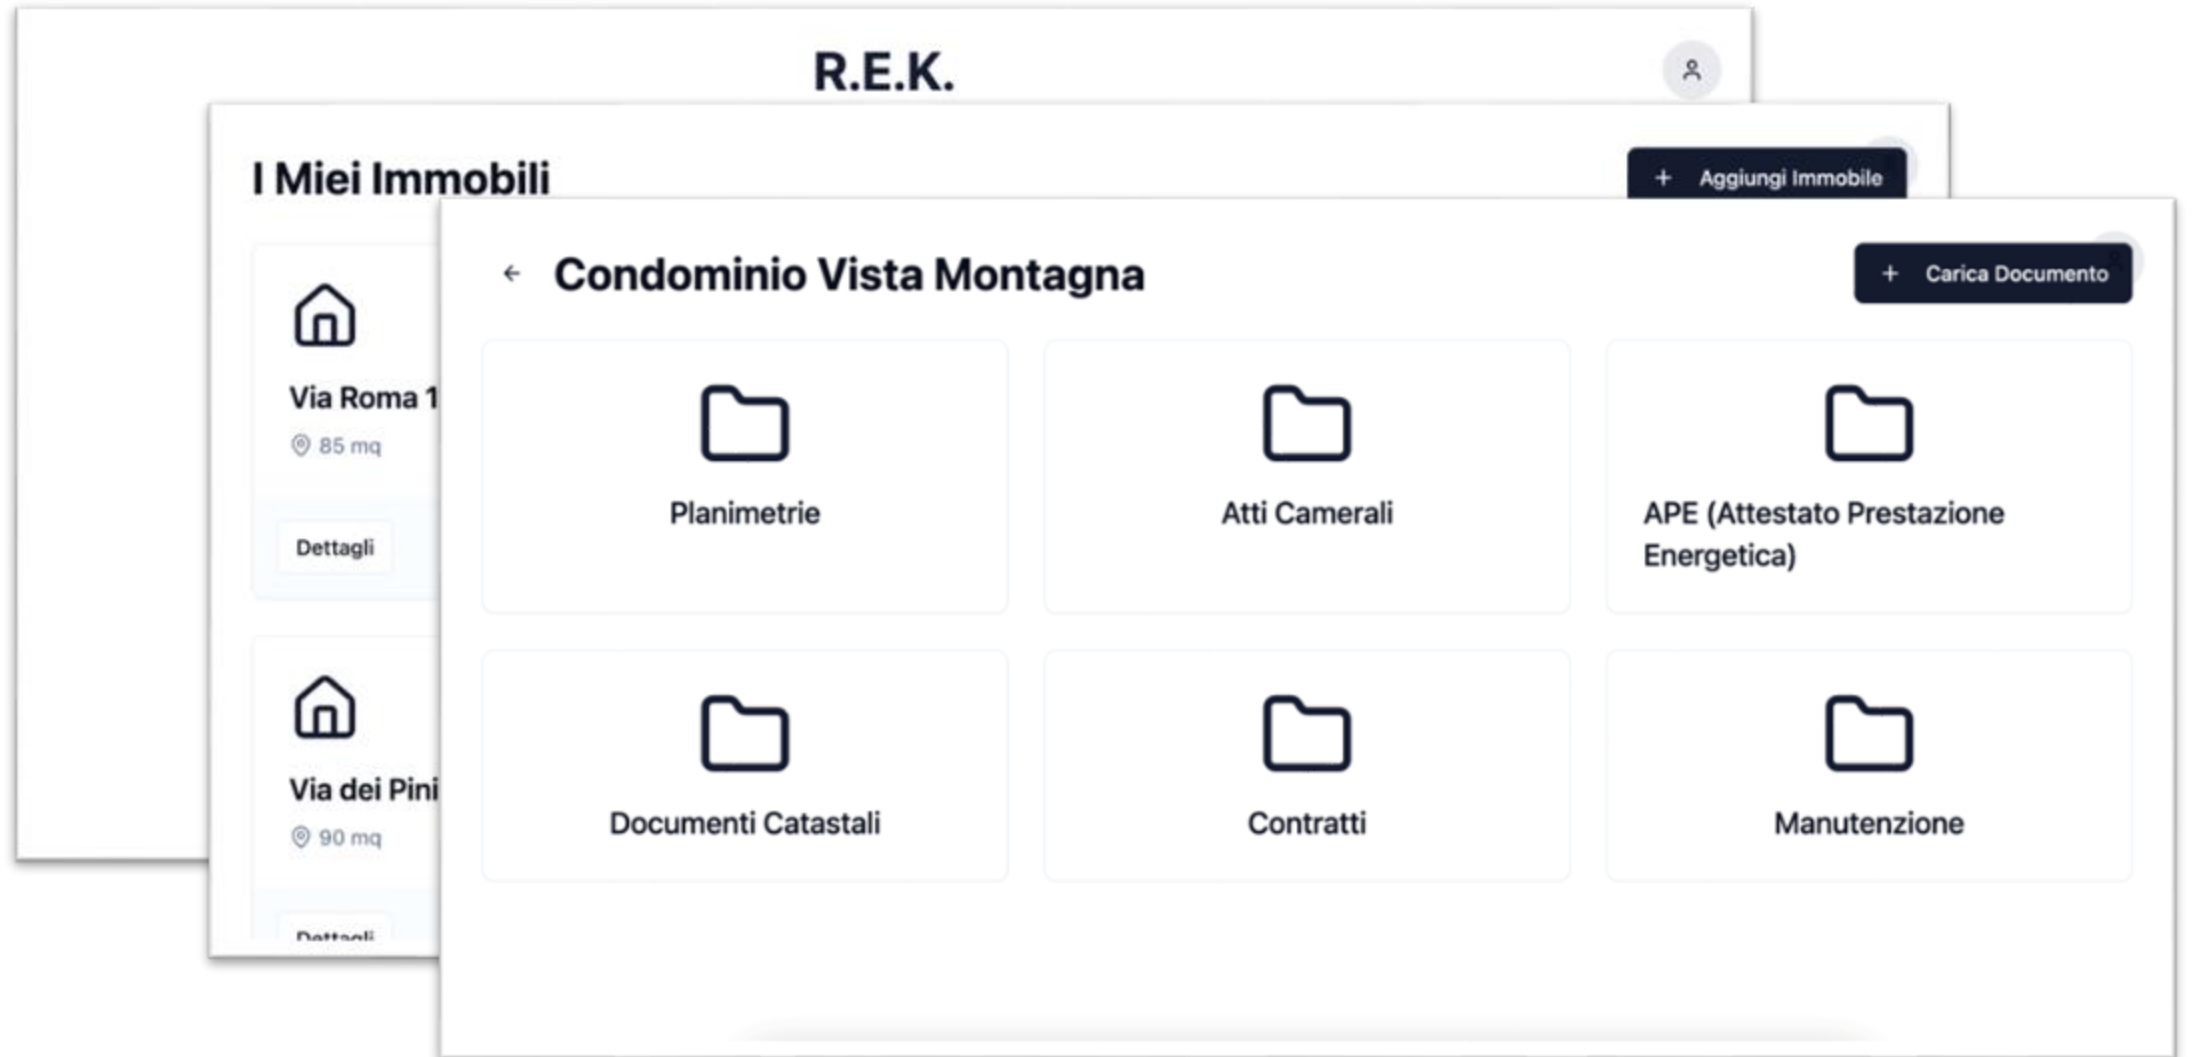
R.E.K.

I Miei Immobili

+ Aggiungi Immobile

Via Roma 1

85 mq

Dettagli

Via dei Pini

90 mq

Dettagli

← Condominio Vista Montagna

+ Carica Documento

Planimetrie

Atti Camerali

APE (Attestato Prestazione Energetica)

Documenti Catastali

Contratti

Manutenzione